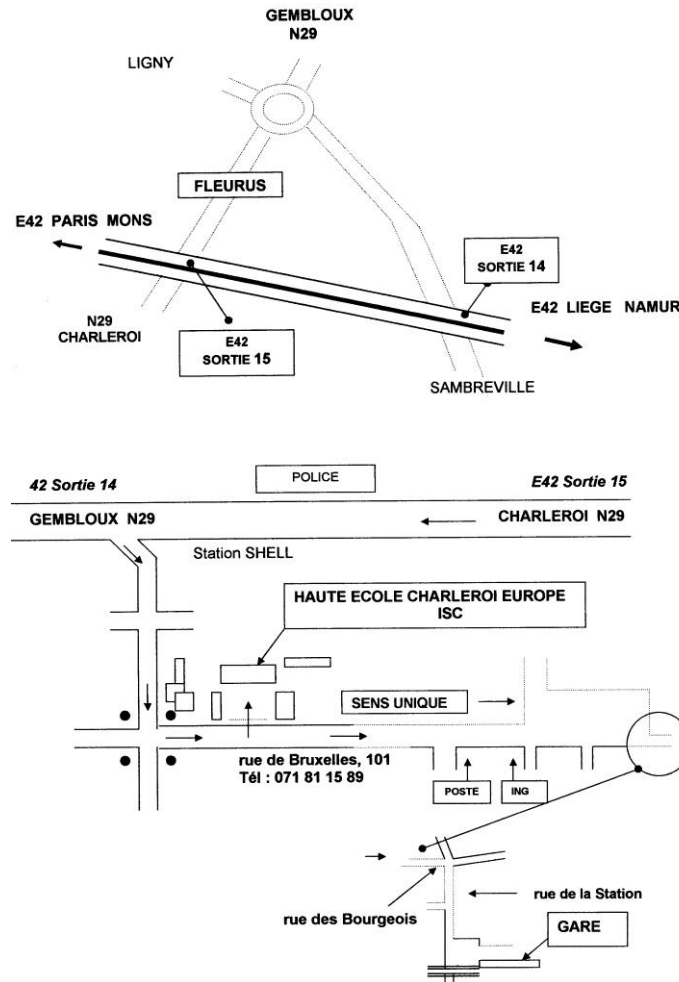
GEMBLOUX
N29

LIGNY

FLEURUS

E42 PARIS MONS

E42
SORTIE 14

E42 LIEGE NAMUR

N29
CHARLEROI

E42
SORTIE 15

SAMBREVILLE

42 Sortie 14

POLICE

E42 Sortie 15

GEMBLOUX N29

CHARLEROI N29

Station SHELL

HAUTE ECOLE CHARLEROI EUROPE
ISC

SENS UNIQUE

rue de Bruxelles, 101
Tél : 071 81 15 89

POSTE

ING

rue de la Station

rue des Bourgeois

GARE